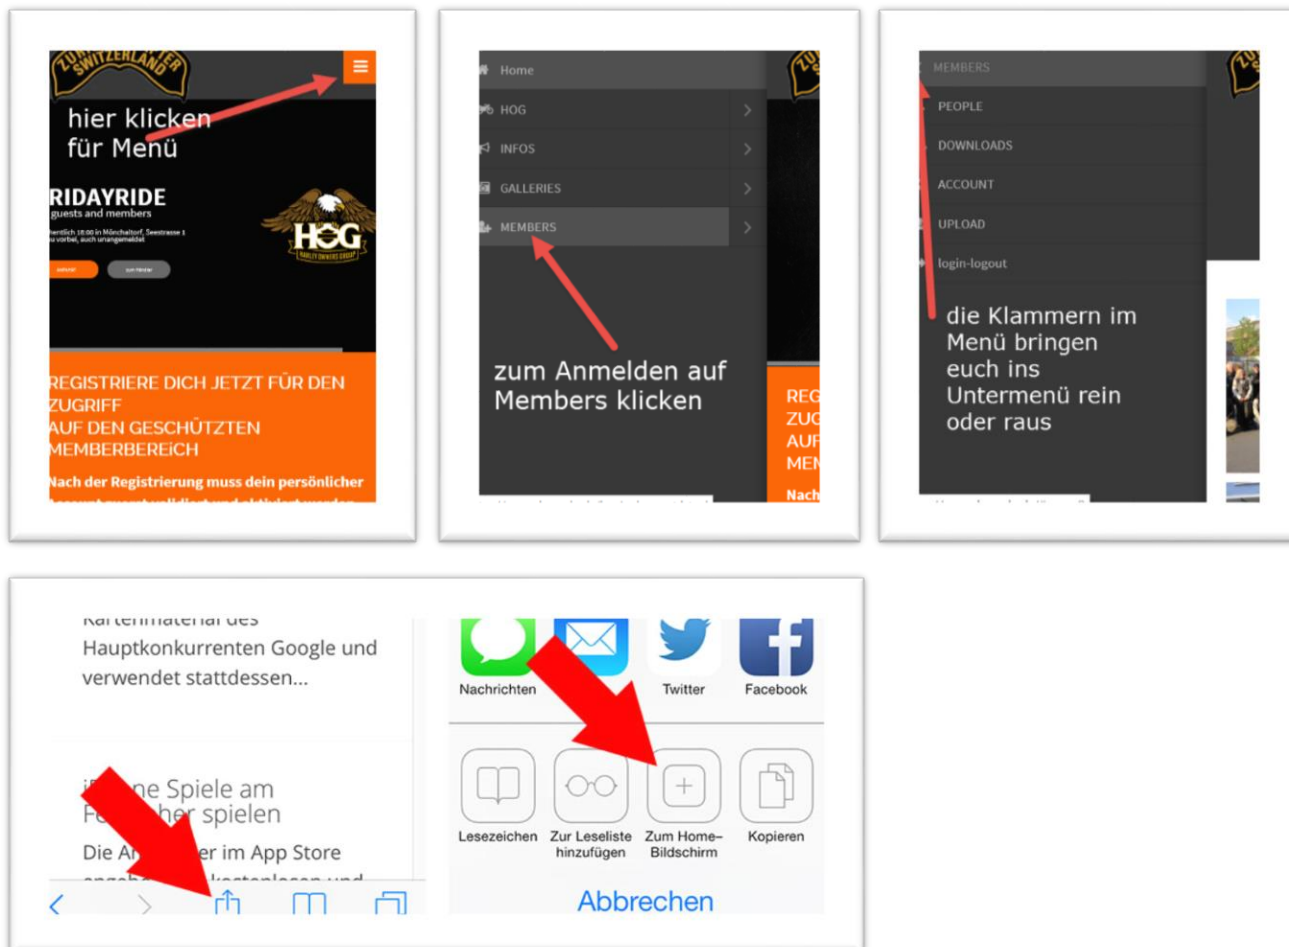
SWITZERLAND

hier klicken für Menü

RIDAYRIDE
guests and members
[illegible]

HOG
HARLEY OWNERS GROUP

REGISTRIERE DICH JETZT FÜR DEN ZUGRIFF AUF DEN GESCHÜTZTEN MEMBERBEREICH

Nach der Registrierung muss dein persönlicher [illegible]

Home
HOG
INFOS
GALLERIES
MEMBERS

zum Anmelden auf Members klicken

REG
ZUG
AUF
MEM
Nach

MEMBERS
PEOPLE
DOWNLOADS
ACCOUNT
UPLOAD
login-logout

die Klammern im Menü bringen euch ins Untermenü rein oder raus

Kartenmaterial des Hauptkonkurrenten Google und verwendet stattdessen...

i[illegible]ne Spiele am F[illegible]her spielen

Die A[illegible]er im App Store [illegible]

Nachrichten
Twitter
Facebook

Lesezeichen
Zur Leseliste hinzufügen
Zum Home-Bildschirm
Kopieren

Abbrechen